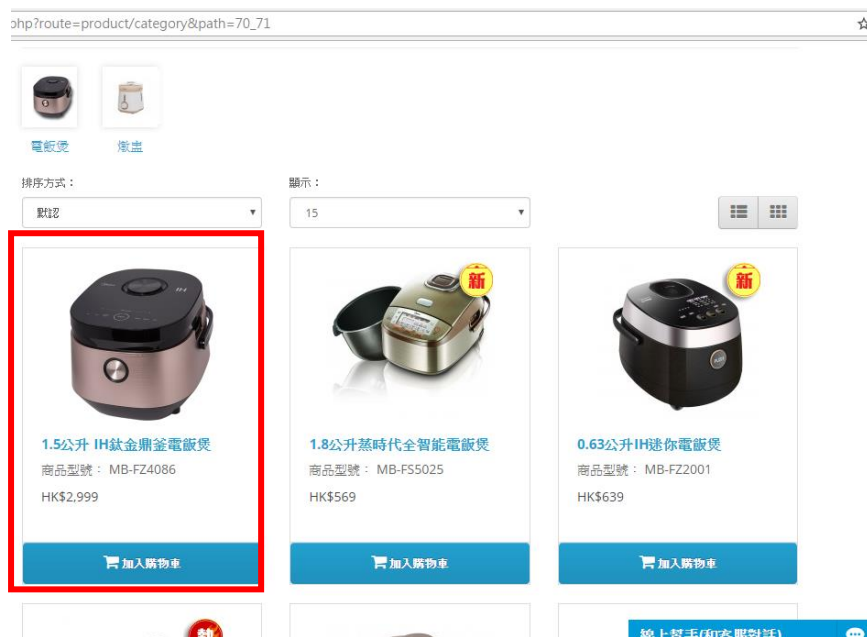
php?route=product/category&path=70_71

電飯煲 燉盅

排序方式：
默認

顯示：
15

新
新

1.5公升 IH鈦金鼎釜電飯煲
商品型號： MB-FZ4086
HK$2,999
加入購物車

1.8公升蒸時代全智能電飯煲
商品型號： MB-FS5025
HK$569
加入購物車

0.63公升IH迷你電飯煲
商品型號： MB-FZ2001
HK$639
加入購物車

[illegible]

線上幫手(和客服對話)